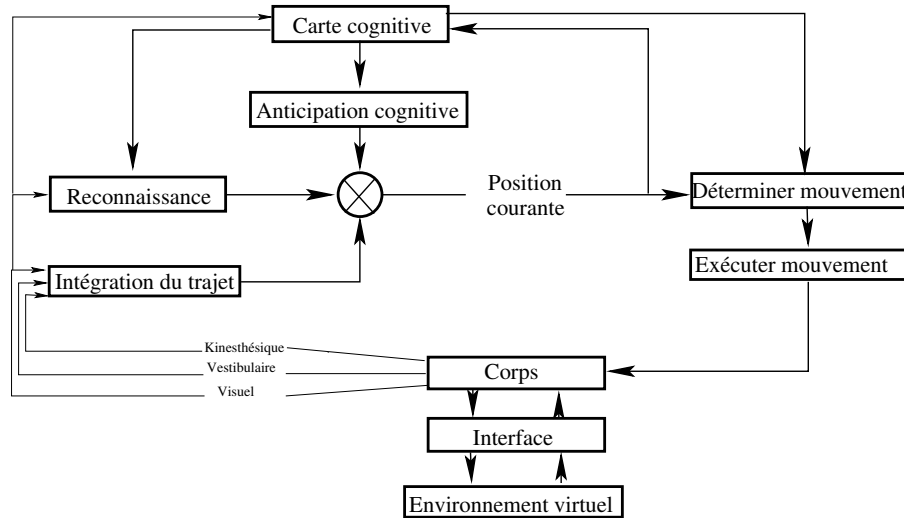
Carte cognitive

Anticipation cognitive

Reconnaissance

Position courante

Déterminer mouvement

Exécuter mouvement

Intégration du trajet

Kinesthésique

Vestibulaire

Visuel

Corps

Interface

Environnement virtuel